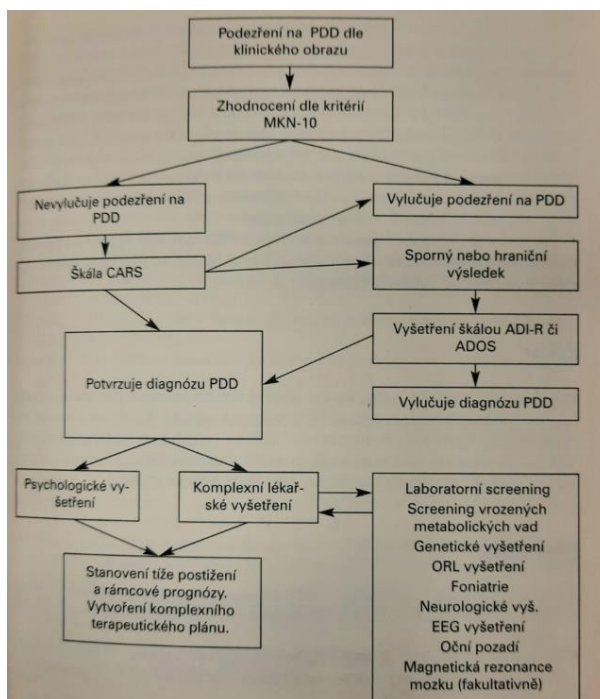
Podezření na PDD dle klinického obrazu

Zhodnocení dle kritérií MKN-10

Nevylučuje podezření na PDD

Vylučuje podezření na PDD

Škála CARS

Sporný nebo hraniční výsledek

Vyšetření škálou ADI-R či ADOS

Potvrzuje diagnózu PDD

Vylučuje diagnózu PDD

Psychologické vyšetření

Komplexní lékařské vyšetření

Laboratorní screening
Screening vrozených metabolických vad
Genetické vyšetření
ORL vyšetření
Foniatrie
Neurologické vyš.
EEG vyšetření
Oční pozadí
Magnetická rezonance mozku (fakultativně)

Stanovení tíže postižení a rámcové prognózy. Vytvoření komplexního terapeutického plánu.